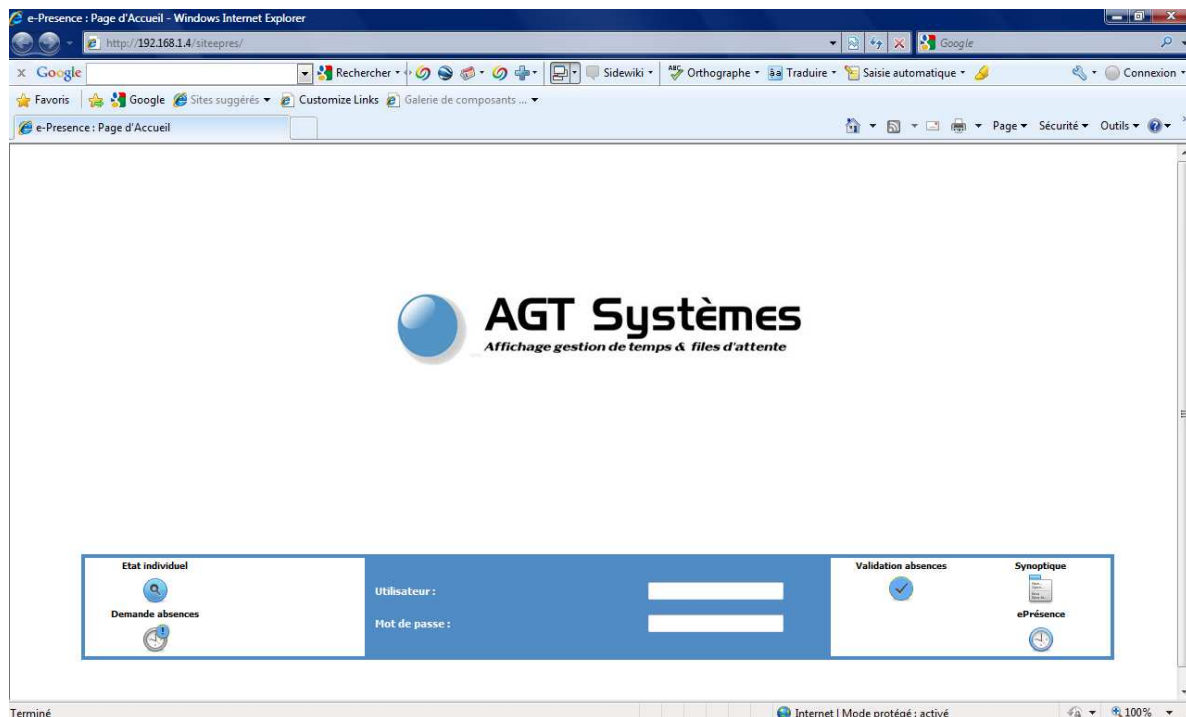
e-Presence : Page d'Accueil - Windows Internet Explorer

http://192.168.1.4/siteepres/

Google

x Google

Rechercher

Sidewiki

Orthographe

Traduire

Saisie automatique

Connexion

Favoris

Google

Sites suggérés

Customize Links

Galerie de composants ...

e-Presence : Page d'Accueil

Page

Sécurité

Outils

AGT Systèmes

Affichage gestion de temps & files d'attente

Etat individuel

Demande absences

Utilisateur :

Mot de passe :

Validation absences

Synoptique

ePrésence

Terminé

Internet | Mode protégé : activé

100%